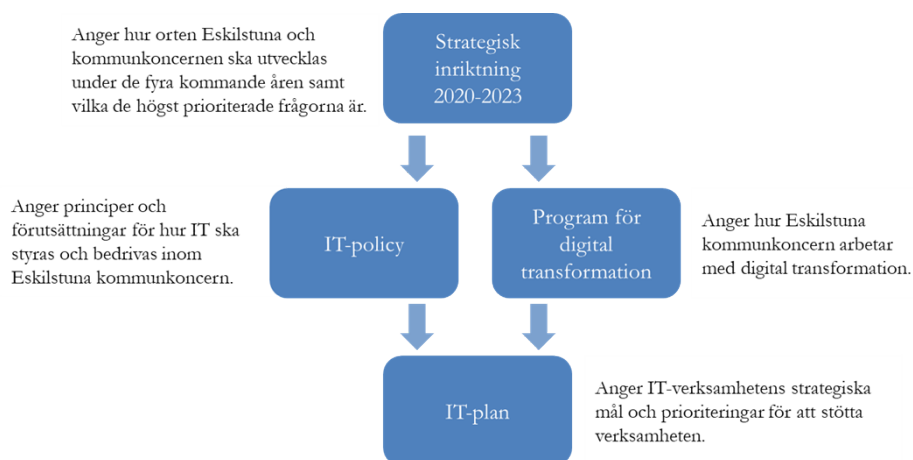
Anger hur orten Eskilstuna och kommunkoncernen ska utvecklas under de fyra kommande åren samt vilka de högst prioriterade frågorna är.

Strategisk inriktning 2020-2023

Anger principer och förutsättningar för hur IT ska styras och bedrivas inom Eskilstuna kommunkoncern.

IT-policy

Program för digital transformation

Anger hur Eskilstuna kommunkoncern arbetar med digital transformation.

IT-plan

Anger IT-verksamhetens strategiska mål och prioriteringar för att stötta verksamheten.